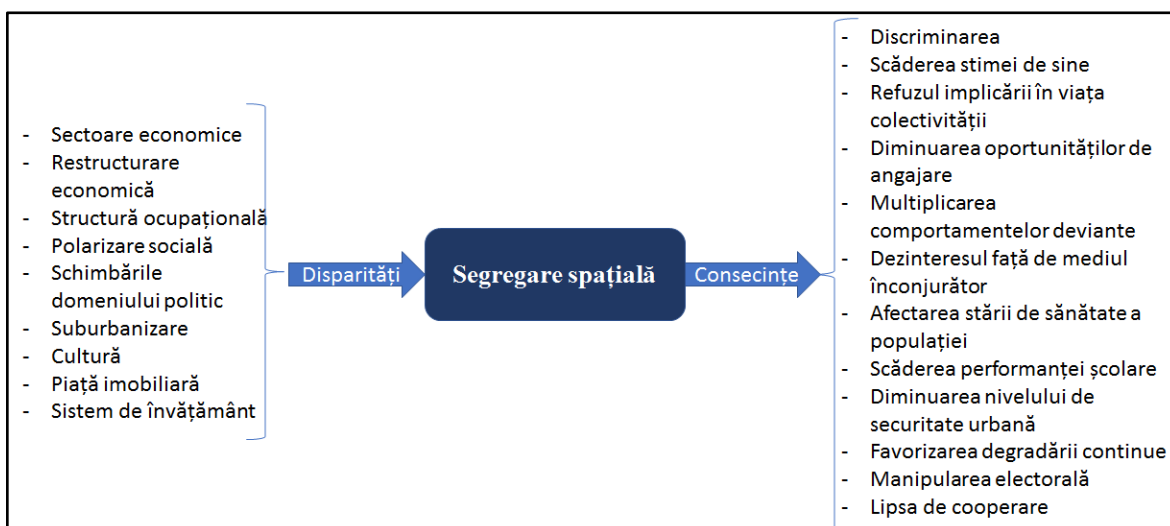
- Sectoare economice
- Restructurare economică
- Structură ocupațională
- Polarizare socială
- Schimbările domeniului politic
- Suburbanizare
- Cultură
- Piață imobiliară
- Sistem de învățământ

Disparități

Segregare spațială

Consecințe

- Discriminarea
- Scăderea stimei de sine
- Refuzul implicării în viața colectivității
- Diminuarea oportunităților de angajare
- Multiplicarea comportamentelor deviante
- Dezinteresul față de mediul înconjurător
- Afectarea stării de sănătate a populației
- Scăderea performanței școlare
- Diminuarea nivelului de securitate urbană
- Favorizarea degradării continue
- Manipularea electorală
- Lipsa de cooperare